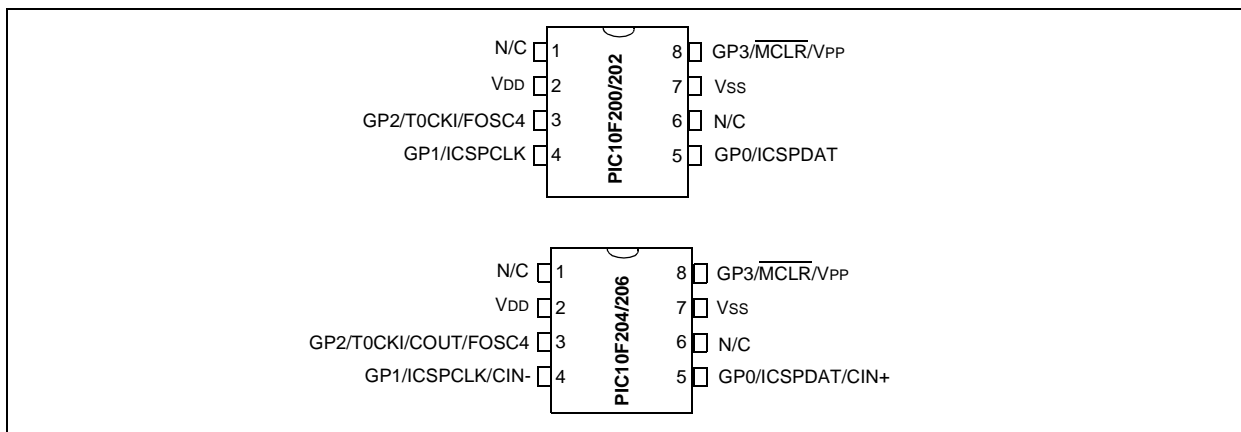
N/C 1
VDD 2
GP2/T0CKI/FOSC4 3
GP1/ICSPCLK 4
PIC10F200/202
8 GP3/$\overline{MCLR}$/VPP
7 VSS
6 N/C
5 GP0/ICSPDAT

N/C 1
VDD 2
GP2/T0CKI/COUT/FOSC4 3
GP1/ICSPCLK/CIN- 4
PIC10F204/206
8 GP3/$\overline{MCLR}$/VPP
7 VSS
6 N/C
5 GP0/ICSPDAT/CIN+